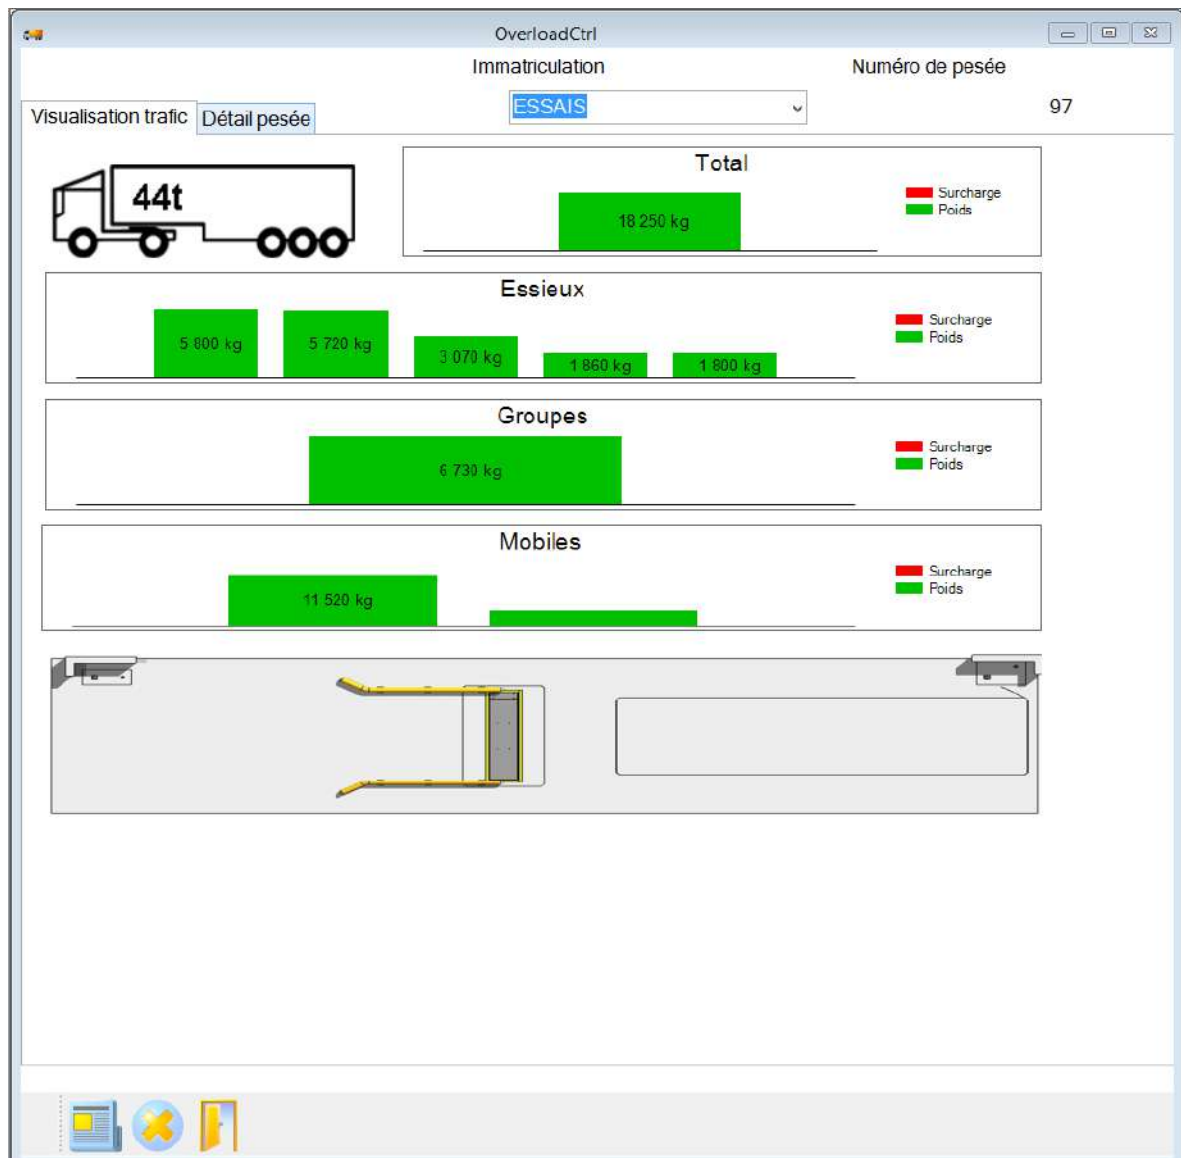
OverloadCtrl

Immatriculation

Numéro de pesée

Visualisation trafic

Détail pesée

ESSAIS

97

44t

Total

18 250 kg

Surcharge
Poids

Essieux

5 800 kg

5 720 kg

3 070 kg

1 860 kg

1 800 kg

Surcharge
Poids

Groupes

6 730 kg

Surcharge
Poids

Mobiles

11 520 kg

Surcharge
Poids